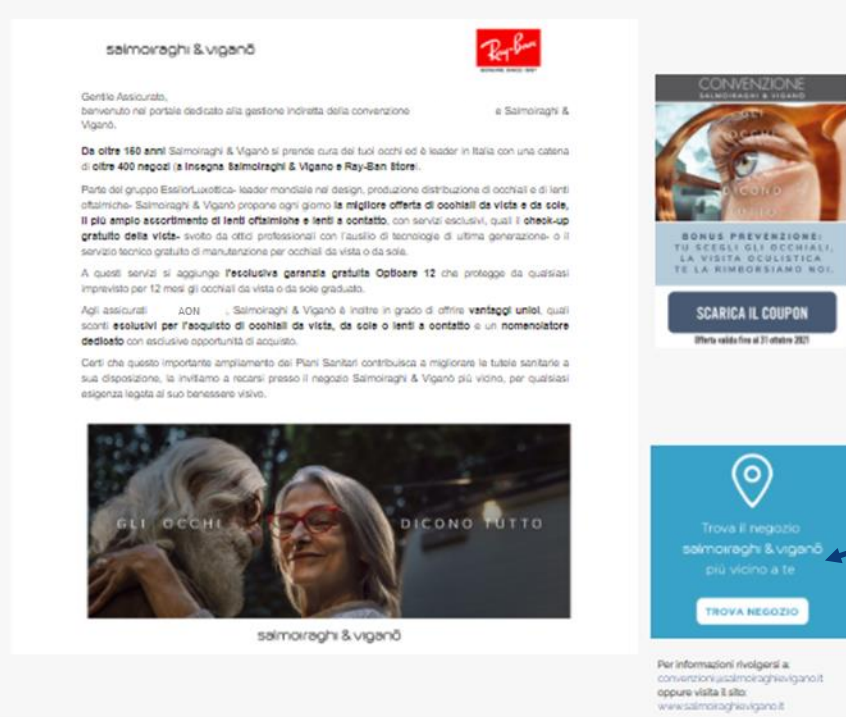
salmoiraghi & viganò

Ray-Ban
GENUINE SINCE 1937

Gentile Assicurato,
benvenuto nel portale dedicato alla gestione indiretta della convenzione e Salmoiraghi & Viganò.

Da oltre 160 anni Salmoiraghi & Viganò si prende cura dei tuoi occhi ed è leader in Italia con una catena di oltre 400 negozi (a insegna Salmoiraghi & Vigano e Ray-Ban Store).

Parte del gruppo EssilorLuxottica- leader mondiale nel design, produzione distribuzione di occhiali e di lenti oftalmiche- Salmoiraghi & Viganò propone ogni giorno la migliore offerta di occhiali da vista e da sole, il più ampio assortimento di lenti oftalmiche e lenti a contatto, con servizi esclusivi, quali il check-up gratuito della vista- svolto da ottici professionali con l'ausilio di tecnologie di ultima generazione- o il servizio tecnico gratuito di manutenzione per occhiali da vista o da sole.

A questi servizi si aggiunge l'esclusiva garanzia gratuita Optioare 12 che protegge da qualsiasi imprevisto per 12 mesi gli occhiali da vista o da sole graduato.

Agli assicurati AON , Salmoiraghi & Viganò è inoltre in grado di offrire vantaggi unici, quali sconti esclusivi per l'acquisto di occhiali da vista, da sole o lenti a contatto e un nomenclatore dedicato con esclusive opportunità di acquisto.

Certi che questo importante ampliamento dei Piani Sanitari contribuisca a migliorare le tutele sanitarie a sua disposizione, la invitiamo a recarsi presso il negozio Salmoiraghi & Viganò più vicino, per qualsiasi esigenza legata al suo benessere visivo.

GLI OCCHI DICONO TUTTO

salmoiraghi & viganò

CONVENZIONE
SALMOIRAGHI & VIGANÒ

GLI OCCHI DICONO TUTTO

BONUS PREVENZIONE:
TU SCEGLI GLI OCCHIALI,
LA VISITA OCULISTICA
TE LA RIMBORSIAMO NOI.

SCARICA IL COUPON

Offerta valida fino al 31 ottobre 2021

Trova il negozio
salmoiraghi & viganò
più vicino a te

TROVA NEGOZIO

Per informazioni rivolgersi a:
convenzioni@salmoiraghievigano.it
oppure visita il sito:
www.salmoiraghievigano.it